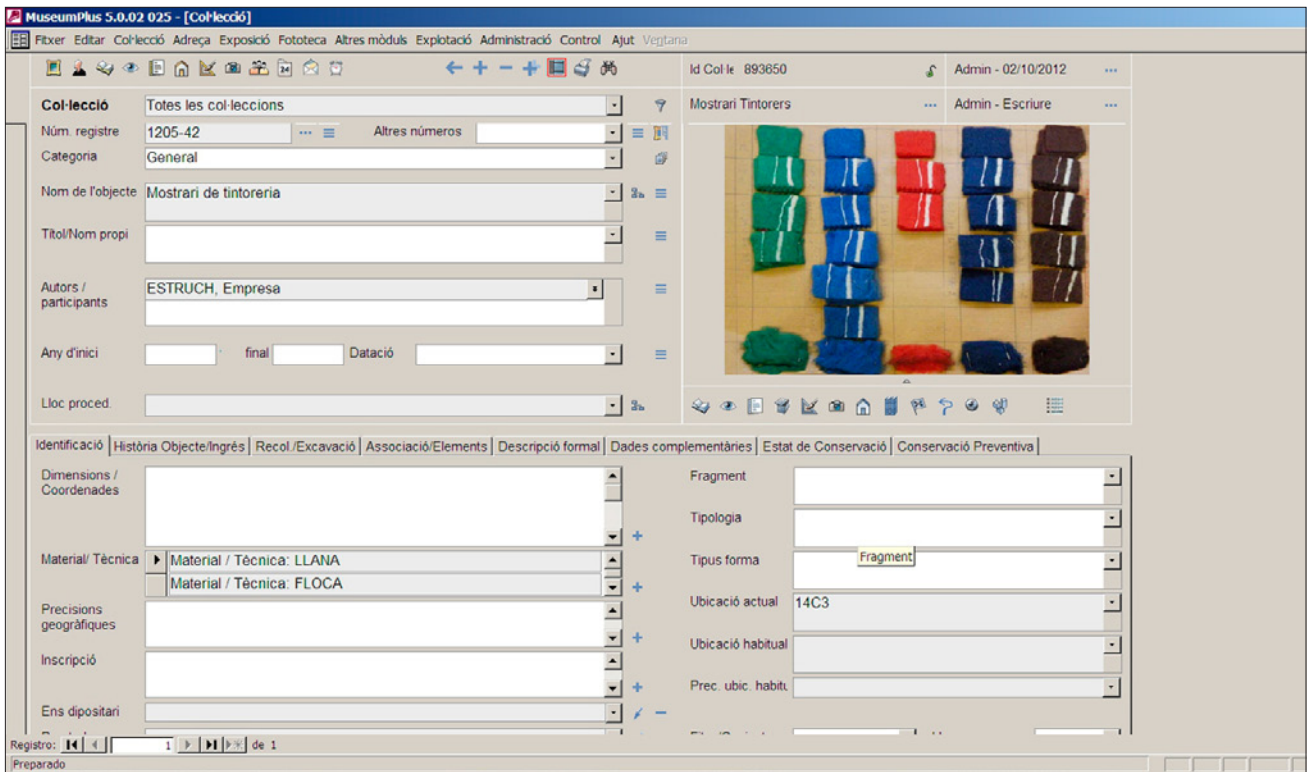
MuseumPlus 5.0.02 025 - [Col·lecció]

Fitxer Editar Col·lecció Adreça Exposició Fototeca Altres mòduls Explotació Administració Control Ajut Ventana

Id Col·le 893650

Admin - 02/10/2012 ...

Col·lecció Totes les col·leccions

Mostrari Tintorers ...

Admin - Escriure ...

Núm. registre 1205-42 ... Altres números

Categoria General

Nom de l'objecte Mostrari de tintoreria

Títol/Nom propi

Autors / participants ESTRUCH, Empresa

Any d'inici final Datació

Lloc proced.

Identificació | Història Objecte/Ingrés | Recol./Excavació | Associació/Elements | Descripció formal | Dades complementàries | Estat de Conservació | Conservació Preventiva

Dimensions / Coordenades

Material/ Tècnica Material / Tècnica: LLANA
Material / Tècnica: FLOCA

Precisions geogràfiques

Inscripció

Ens dipositari

Fragment

Tipologia

Tipus forma

Fragment

Ubicació actual 14C3

Ubicació habitual

Prec. ubic. habitu

Registro: 1 de 1

Preparado